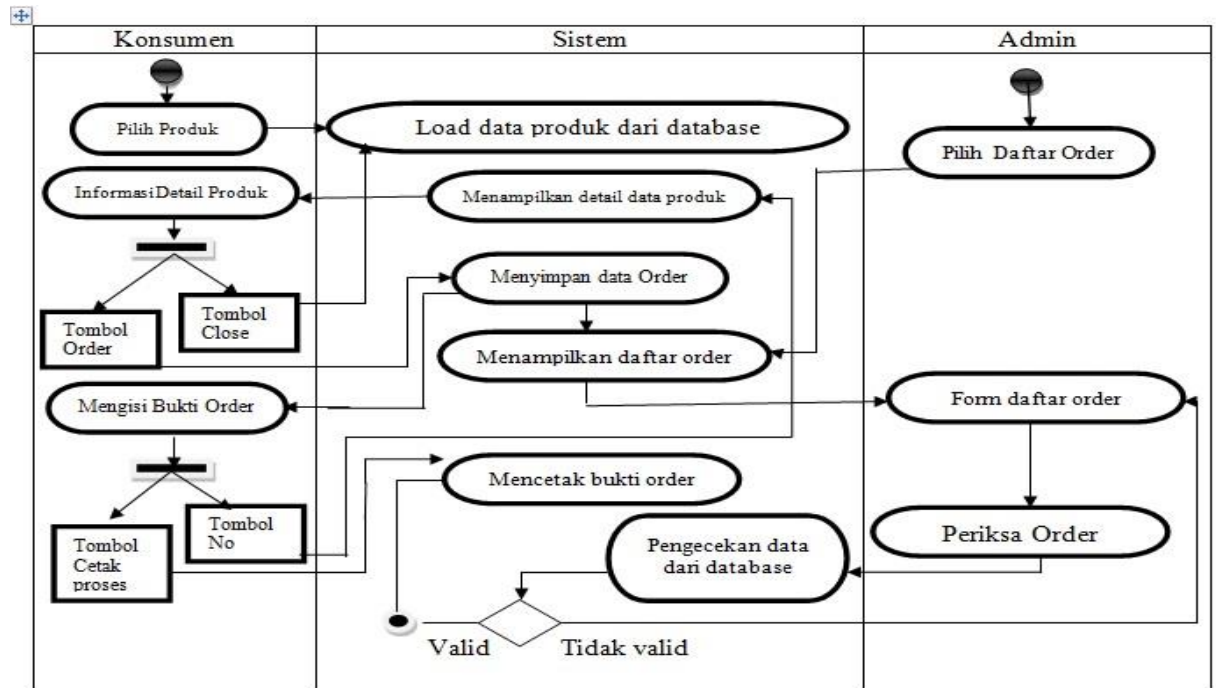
Konsumen

Sistem

Admin

Pilih Produk

Load data produk dari database

Pilih Daftar Order

InformasiDetail Produk

Menampilkan detail data produk

Menyimpan data Order

Tombol Order

Tombol Close

Menampilkan daftar order

Mengisi Bukti Order

Form daftar order

Mencetak bukti order

Tombol Cetak proses

Tombol No

Pengecekan data dari database

Periksa Order

Valid

Tidak valid